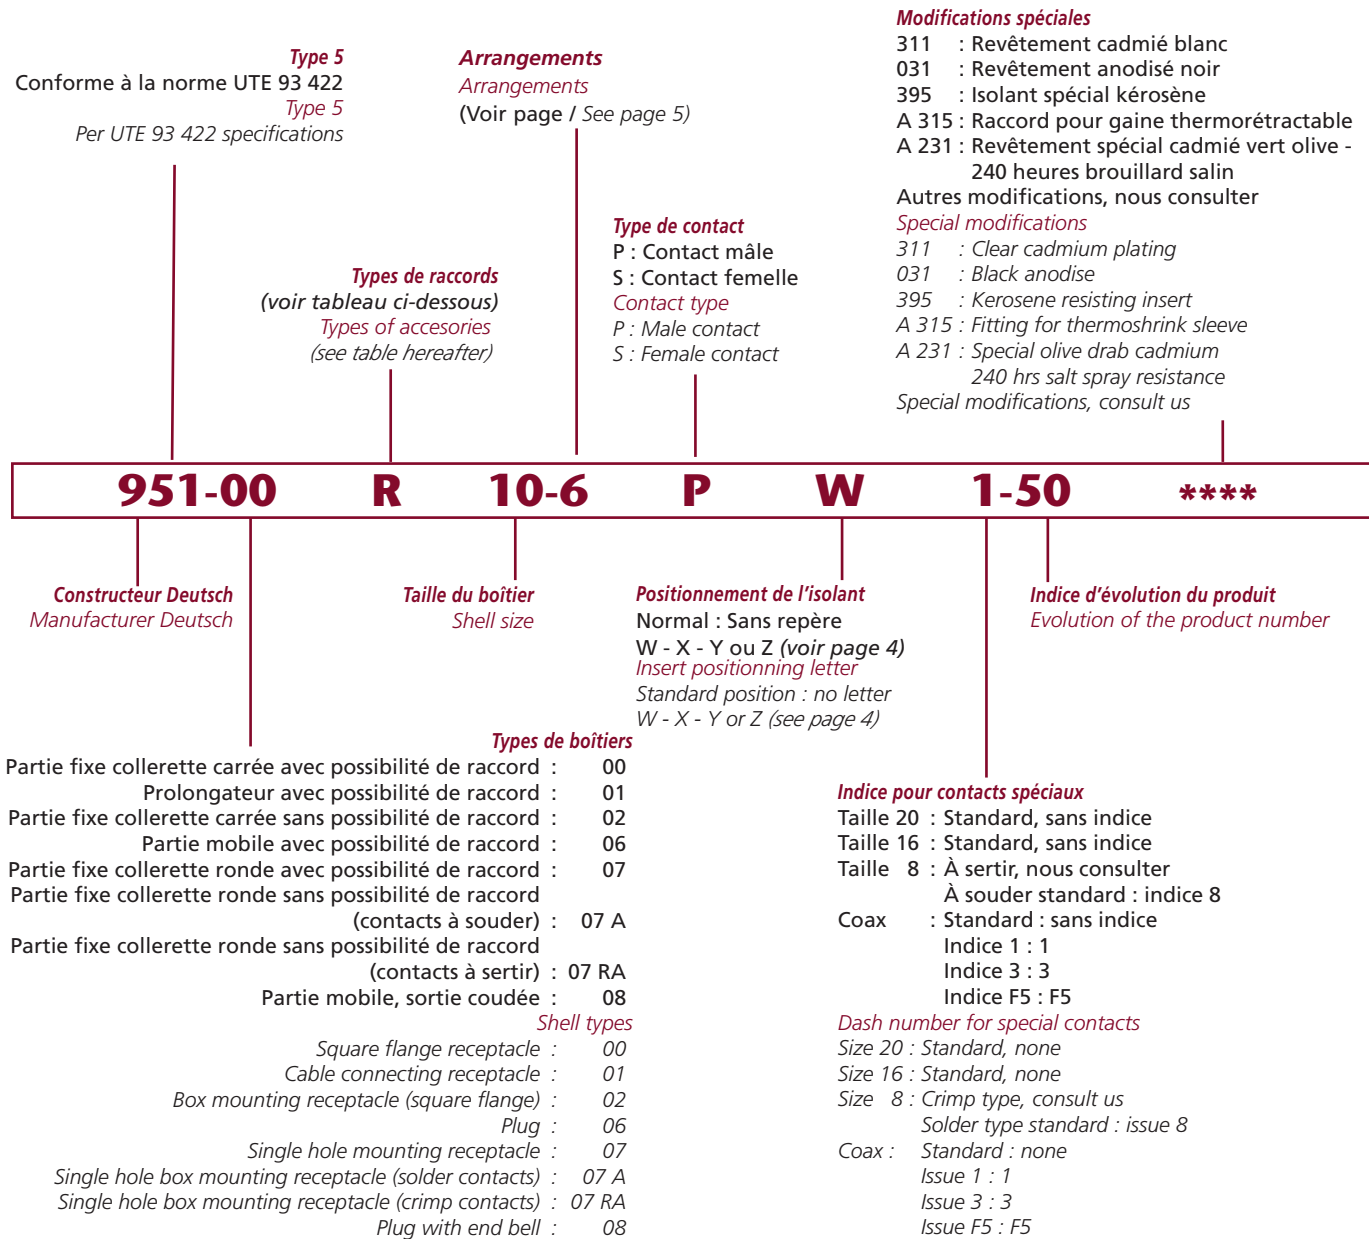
Type 5
Conforme à la norme UTE 93 422
Type 5
Per UTE 93 422 specifications

Arrangements
Arrangements
(Voir page / See page 5)

Modifications spéciales
311 : Revêtement cadmié blanc
031 : Revêtement anodisé noir
395 : Isolant spécial kérosène
A 315 : Raccord pour gaine thermorétractable
A 231 : Revêtement spécial cadmié vert olive - 240 heures brouillard salin
Autres modifications, nous consulter
Special modifications
311 : Clear cadmium plating
031 : Black anodise
395 : Kerosene resisting insert
A 315 : Fitting for thermoshrink sleeve
A 231 : Special olive drab cadmium 240 hrs salt spray resistance
Special modifications, consult us

Types de raccords
(voir tableau ci-dessous)
Types of accesories
(see table hereafter)

Type de contact
P : Contact mâle
S : Contact femelle
Contact type
P : Male contact
S : Female contact

951-00 R 10-6 P W 1-50 ****

Constructeur Deutsch
Manufacturer Deutsch

Taille du boîtier
Shell size

Positionnement de l'isolant
Normal : Sans repère
W - X - Y ou Z (voir page 4)
Insert positionning letter
Standard position : no letter
W - X - Y or Z (see page 4)

Indice d'évolution du produit
Evolution of the product number

Types de boîtiers
Partie fixe collerette carrée avec possibilité de raccord : 00
Prolongateur avec possibilité de raccord : 01
Partie fixe collerette carrée sans possibilité de raccord : 02
Partie mobile avec possibilité de raccord : 06
Partie fixe collerette ronde avec possibilité de raccord : 07
Partie fixe collerette ronde sans possibilité de raccord (contacts à souder) : 07 A
Partie fixe collerette ronde sans possibilité de raccord (contacts à sertir) : 07 RA
Partie mobile, sortie coudée : 08
Shell types
Square flange receptacle : 00
Cable connecting receptacle : 01
Box mounting receptacle (square flange) : 02
Plug : 06
Single hole mounting receptacle : 07
Single hole box mounting receptacle (solder contacts) : 07 A
Single hole box mounting receptacle (crimp contacts) : 07 RA
Plug with end bell : 08

Indice pour contacts spéciaux
Taille 20 : Standard, sans indice
Taille 16 : Standard, sans indice
Taille 8 : À sertir, nous consulter
À souder standard : indice 8
Coax : Standard : sans indice
Indice 1 : 1
Indice 3 : 3
Indice F5 : F5
Dash number for special contacts
Size 20 : Standard, none
Size 16 : Standard, none
Size 8 : Crimp type, consult us
Solder type standard : issue 8
Coax : Standard : none
Issue 1 : 1
Issue 3 : 3
Issue F5 : F5